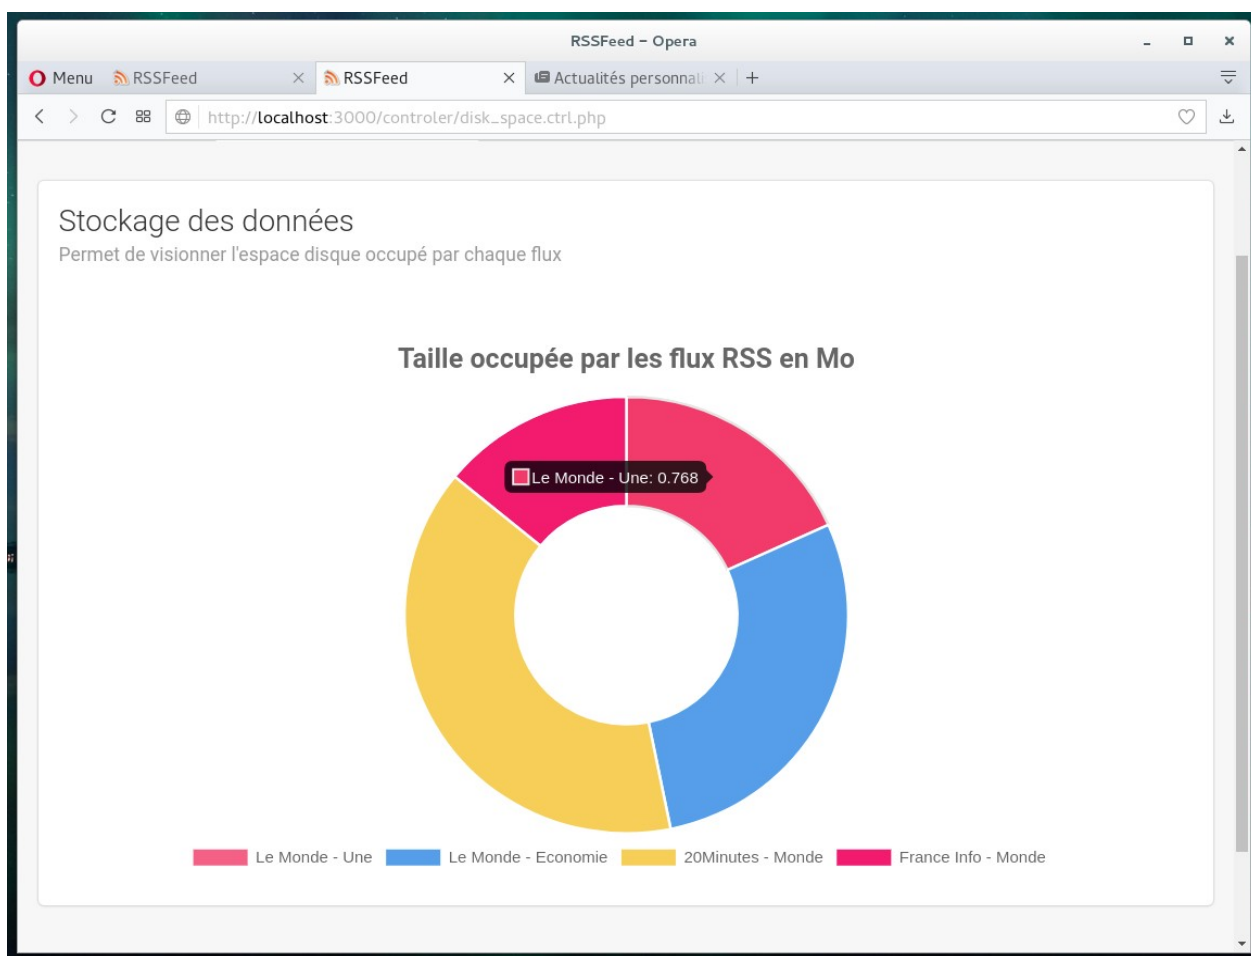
RSSFeed - Opera

Menu RSSFeed RSSFeed Actualités personnali +

http://localhost:3000/controler/disk_space.ctrl.php

Stockage des données
Permet de visionner l'espace disque occupé par chaque flux

Taille occupée par les flux RSS en Mo

Le Monde - Une: 0.768

Le Monde - Une Le Monde - Economie 20Minutes - Monde France Info - Monde